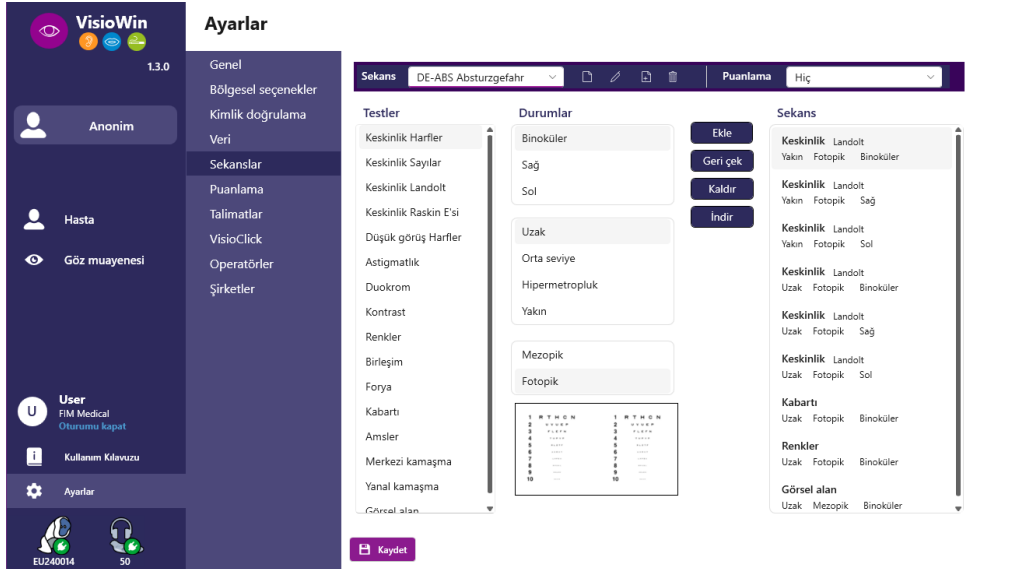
VisioWin
1.3.0
Anonim
Hasta
Göz muayenesi
User
FIM Medical
Oturumu kapat
Kullanım Kılavuzu
Ayarlar
EU240014
50

Ayarlar

Genel
Bölgesel seçenekler
Kimlik doğrulama
Veri
Sekanslar
Puanlama
Talimatlar
VisioClick
Operatörler
Şirketler

Sekans DE-ABS Absturzgefahr
Puanlama Hiç

Testler
Keskinlik Harfler
Keskinlik Sayılar
Keskinlik Landolt
Keskinlik Raskin E'si
Düşük görüş Harfler
Astigmatlık
Duokrom
Kontrast
Renkler
Birleşim
Forya
Kabartı
Amsler
Merkezi kamaşma
Yanal kamaşma
Görsel alan

Durumlar
Binoküler
Sağ
Sol
Uzak
Orta seviye
Hipermetropluk
Yakın
Mezopik
Fotopik

Ekle
Geri çek
Kaldır
İndir

Sekans
Keskinlik Landolt
Yakın Fotopik Binoküler
Keskinlik Landolt
Yakın Fotopik Sağ
Keskinlik Landolt
Yakın Fotopik Sol
Keskinlik Landolt
Uzak Fotopik Binoküler
Keskinlik Landolt
Uzak Fotopik Sağ
Keskinlik Landolt
Uzak Fotopik Sol
Kabartı
Uzak Fotopik Binoküler
Renkler
Uzak Fotopik Binoküler
Görsel alan
Uzak Mezopik Binoküler

Kaydet